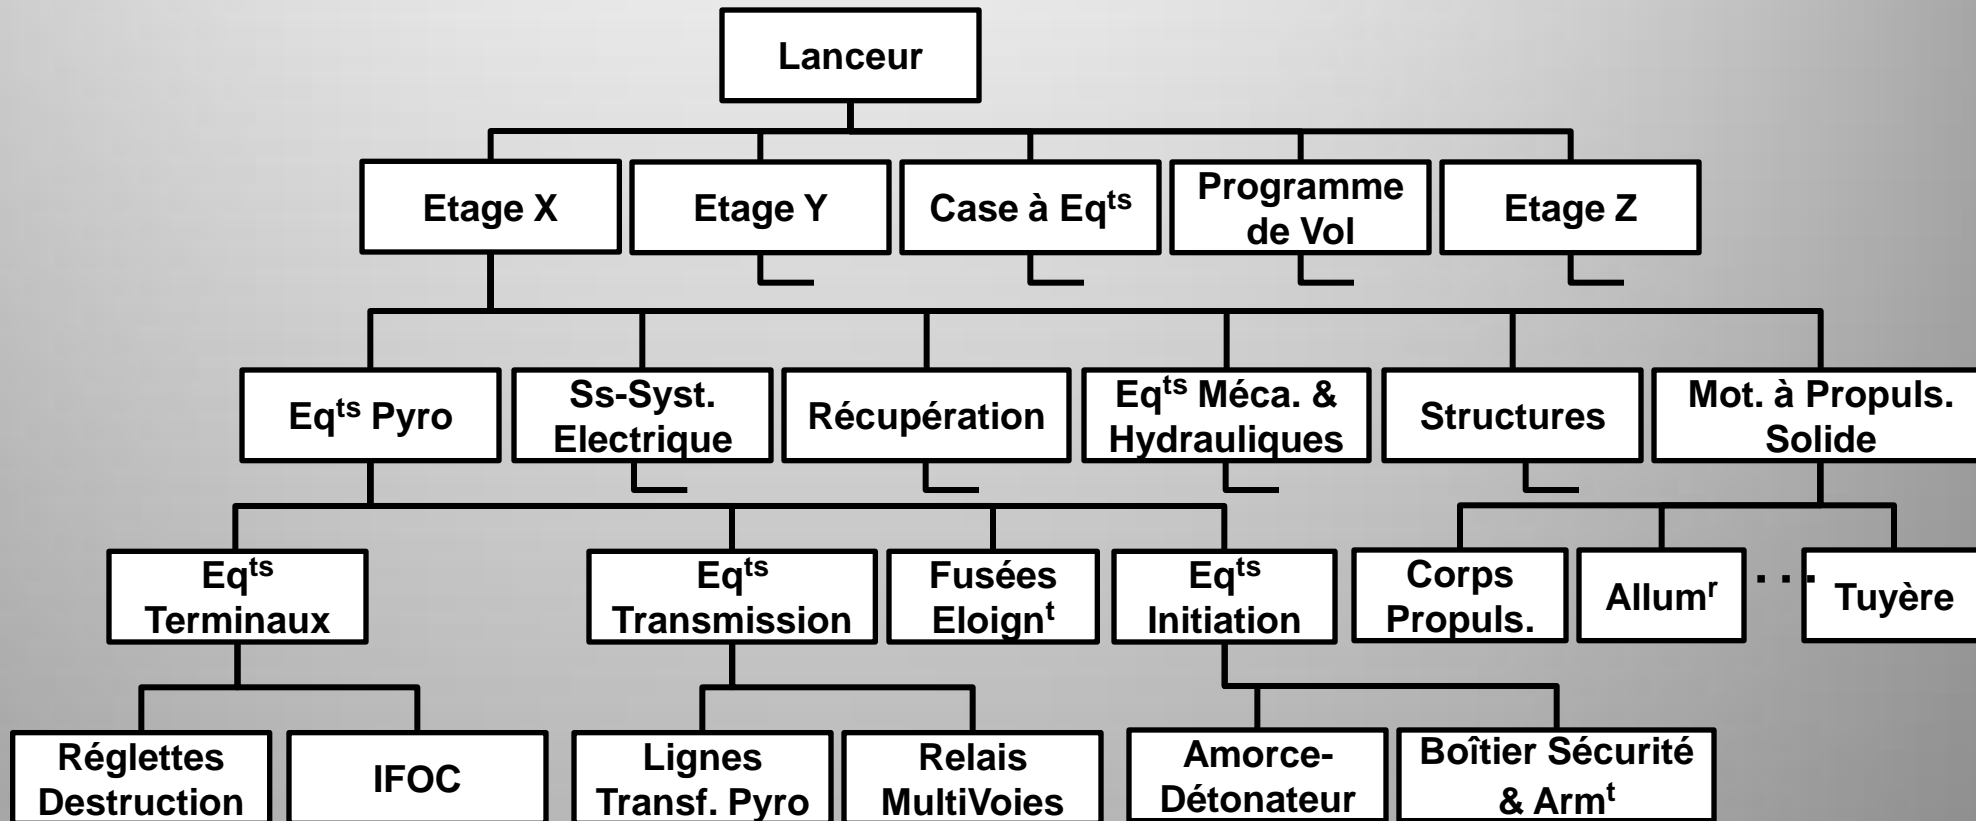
Lanceur

Etage X

Etage Y

Case à Eq$^{ts}$

Programme de Vol

Etage Z

Eq$^{ts}$ Pyro

Ss-Syst. Electrique

Récupération

Eq$^{ts}$ Méca. & Hydrauliques

Structures

Mot. à Propuls. Solide

Eq$^{ts}$ Terminaux

Eq$^{ts}$ Transmission

Fusées Eloign$^{t}$

Eq$^{ts}$ Initiation

Corps Propuls.

Allum$^{r}$

. . .

Tuyère

Réglettes Destruction

IFOC

Lignes Transf. Pyro

Relais MultiVoies

Amorce-Détonateur

Boîtier Sécurité & Arm$^{t}$